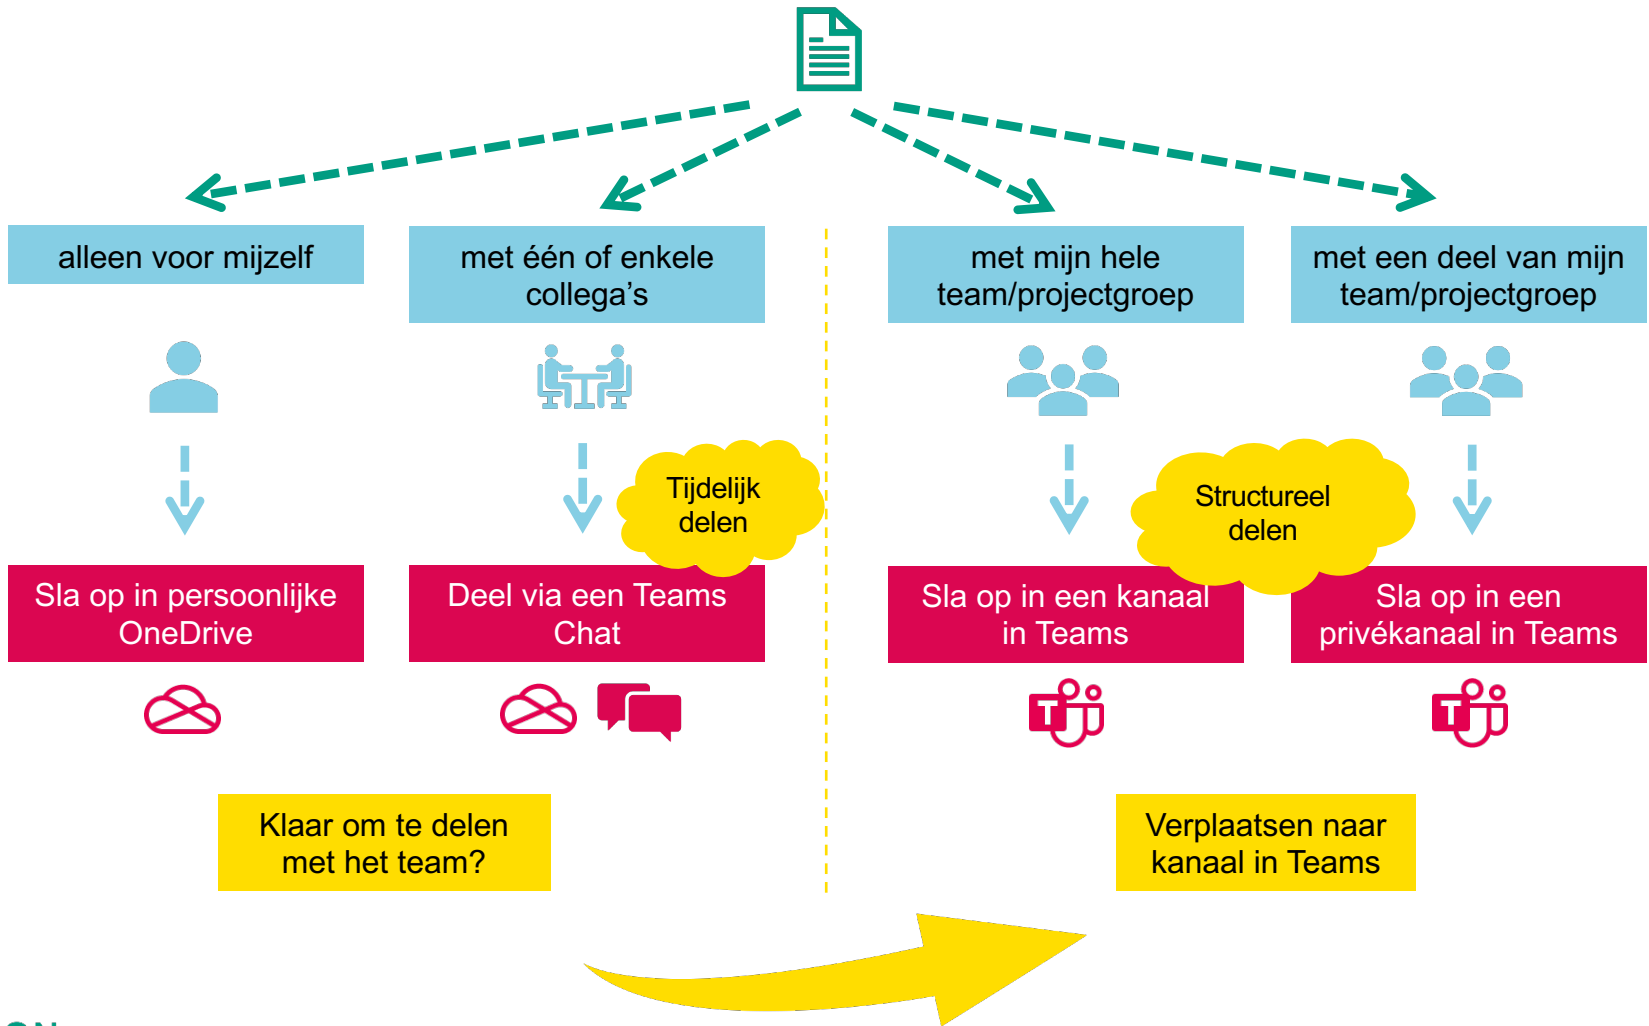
alleen voor mijzelf

met één of enkele collega's

met mijn hele team/projectgroep

met een deel van mijn team/projectgroep

Tijdelijk delen

Structureel delen

Sla op in persoonlijke OneDrive

Deel via een Teams Chat

Sla op in een kanaal in Teams

Sla op in een privékanaal in Teams

Klaar om te delen met het team?

Verplaatsen naar kanaal in Teams